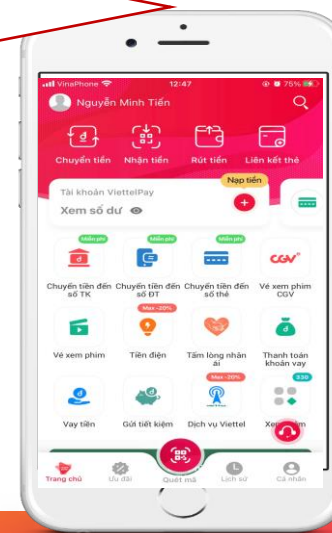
VinaPhone 12:47 75%

Nguyễn Minh Tiến

Chuyển tiền
Nhận tiền
Rút tiền
Liên kết thẻ

Tài khoản ViettelPay
Nạp tiền
Xem số dư

Miễn phí
Chuyển tiền đến số TK

Miễn phí
Chuyển tiền đến số ĐT

Miễn phí
Chuyển tiền đến số thẻ

CGV
Vé xem phim CGV

Vé xem phim

Max -20%
Tiền điện

Tấm lòng nhân ái

Thanh toán khoản vay

Vay tiền

Gửi tiết kiệm

Max -20%
Dịch vụ Viettel

330
Xem thêm

Trang chủ
Ưu đãi
Quét mã
Lịch sử
Cá nhân